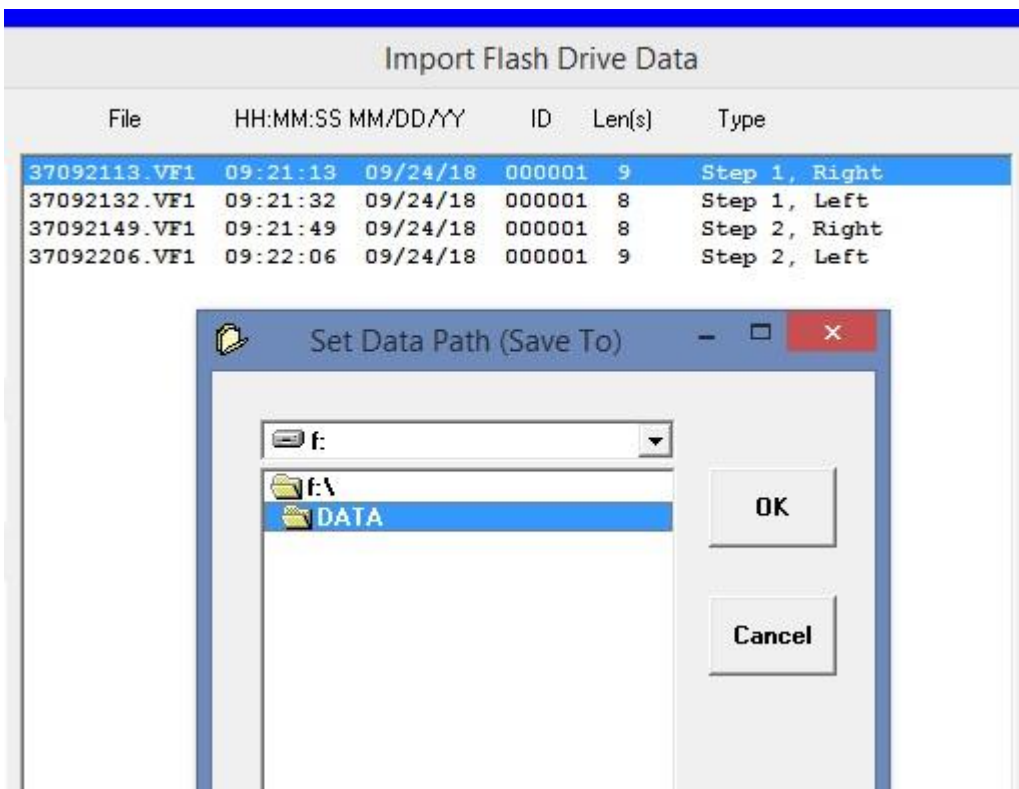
Import Flash Drive Data

| File | HH:MM:SS | MM/DD/YY | ID | Len(s) | Type |
|---|---|---|---|---|---|
| 37092113.VF1 | 09:21:13 | 09/24/18 | 000001 | 9 | Step 1, Right |
| 37092132.VF1 | 09:21:32 | 09/24/18 | 000001 | 8 | Step 1, Left |
| 37092149.VF1 | 09:21:49 | 09/24/18 | 000001 | 8 | Step 2, Right |
| 37092206.VF1 | 09:22:06 | 09/24/18 | 000001 | 9 | Step 2, Left |

Set Data Path (Save To)

f:

f:\

DATA

OK

Cancel